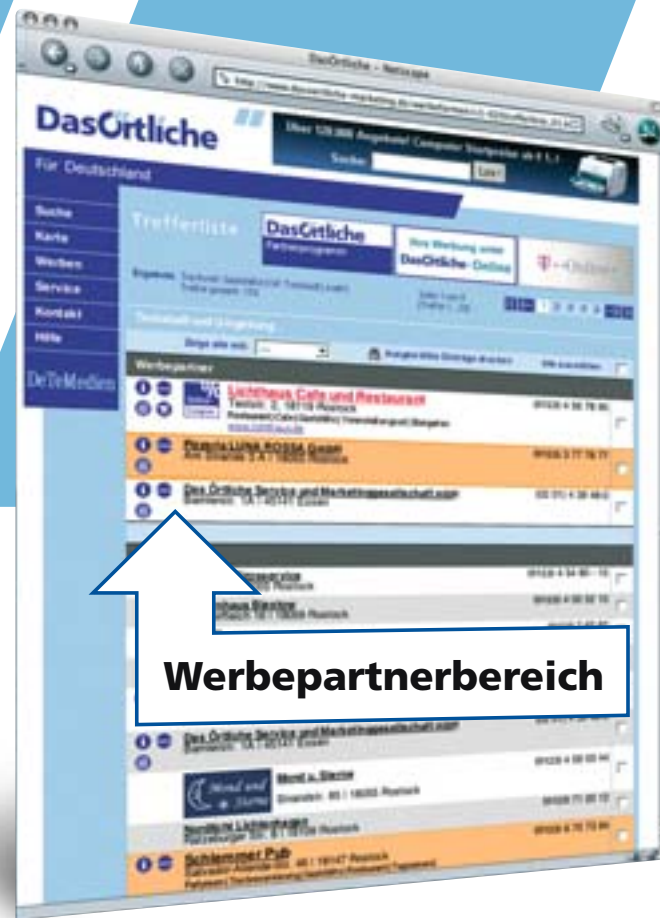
DasÖrtliche - Netscape

DasÖrtliche

Für Deutschland

Suche
Karte
Werben
Service
Kontakt
Hilfe

DeTeMedien

Trefferliste

DasÖrtliche

Ihre Werbung unter DasÖrtliche-Online

T-Online

Werbepartner

Lichthaus Cafe und Restaurant

Pizzeria LUNA ROSSA GmbH

Das Örtliche Service und Marketinggesellschaft mbH

Das Örtliche Service und Marketinggesellschaft mbH

Mond u. Sterne

Schlemmer Pub

Werbepartnerbereich